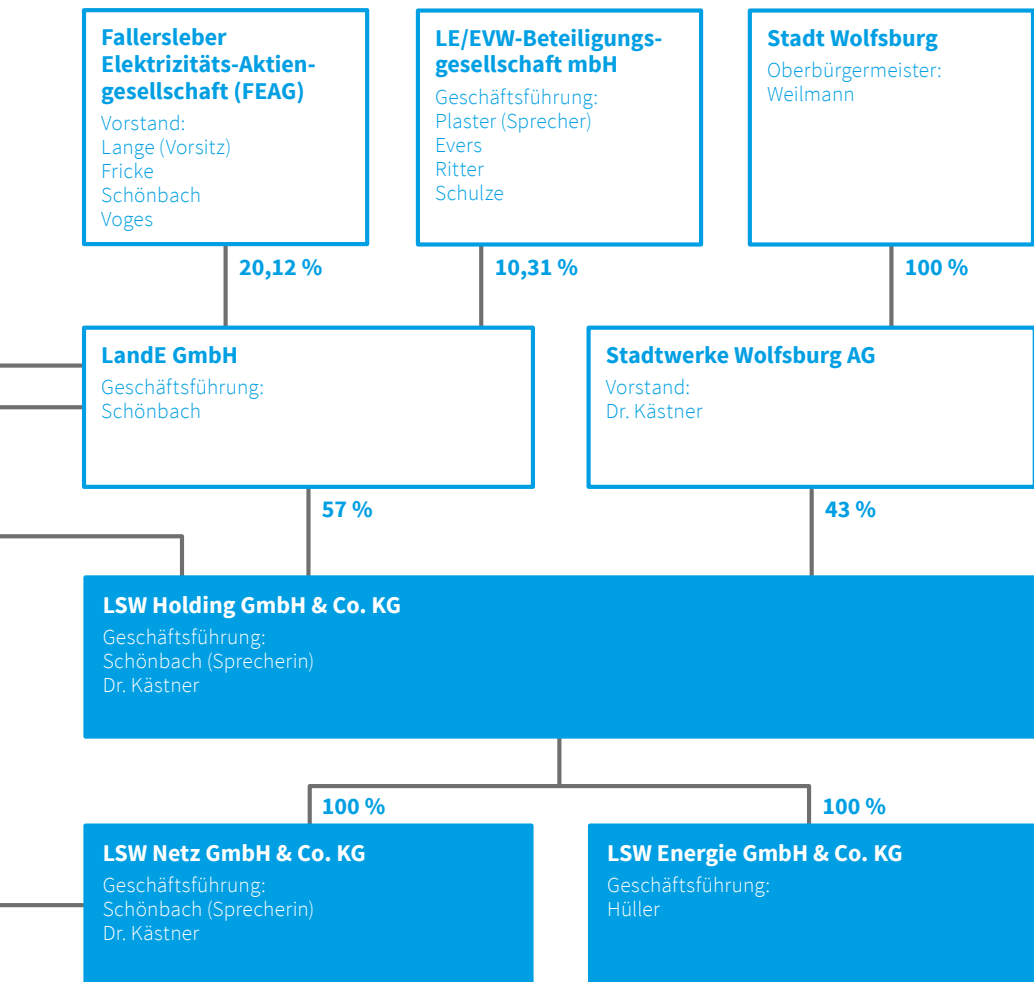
Fallersleber Elektrizitäts-Aktiengesellschaft (FEAG)
Vorstand:
Lange (Vorsitz)
Fricke
Schönbach
Voges

LE/EVW-Beteiligungsgesellschaft mbH
Geschäftsführung:
Plaster (Sprecher)
Evers
Ritter
Schulze

Stadt Wolfsburg
Oberbürgermeister:
Weilmann

20,12 %

10,31 %

100 %

LandE GmbH
Geschäftsführung:
Schönbach

Stadtwerke Wolfsburg AG
Vorstand:
Dr. Kästner

57 %

43 %

LSW Holding GmbH & Co. KG
Geschäftsführung:
Schönbach (Sprecherin)
Dr. Kästner

100 %

100 %

LSW Netz GmbH & Co. KG
Geschäftsführung:
Schönbach (Sprecherin)
Dr. Kästner

LSW Energie GmbH & Co. KG
Geschäftsführung:
Hüller